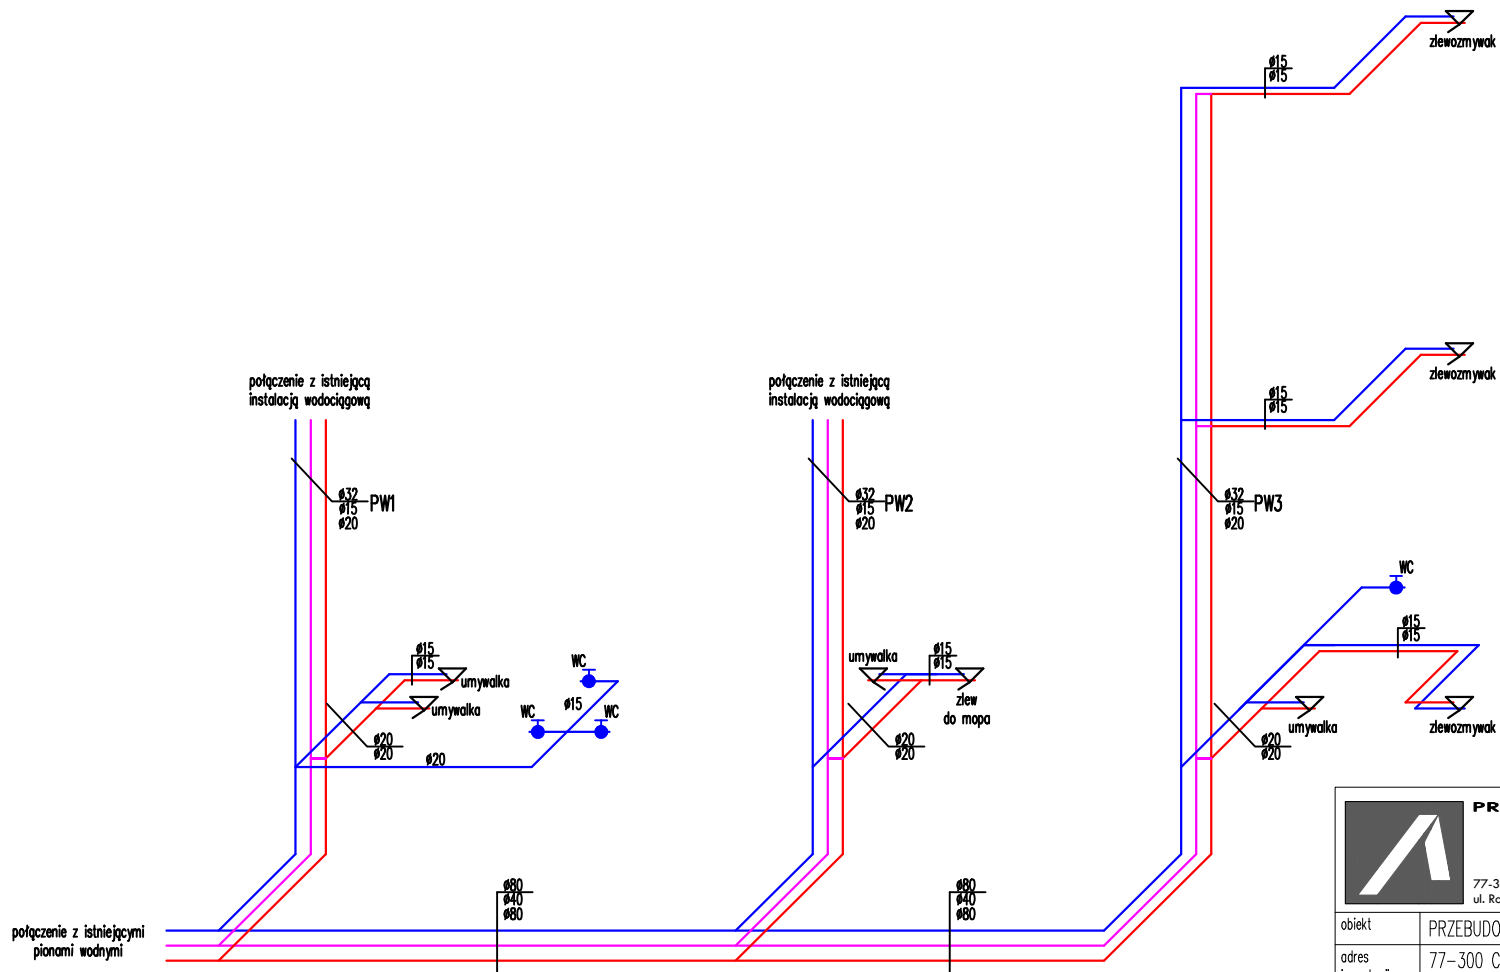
zlewozmywak

ø15
ø15

zlewozmywak

ø15
ø15

połączenie z istniejącą instalacją wodociągową

ø32
ø15
ø20
PW1

połączenie z istniejącą instalacją wodociągową

ø32
ø15
ø20
PW2

ø32
ø15
ø20
PW3

WC

ø15
ø15

ø15
ø15
umywalka
umywalka

WC
ø15
WC
WC

ø20
ø20
ø20

umywalka
ø15
ø15
zlew
do mopa

ø20
ø20

umywalka
ø20
ø20

zlewozmywak

ø80
ø40
ø80

ø80
ø40
ø80

połączenie z istniejącymi pionami wodnymi

PR
77-3
ul. R

obiekt
PRZEBUDO
adres
77-300 C